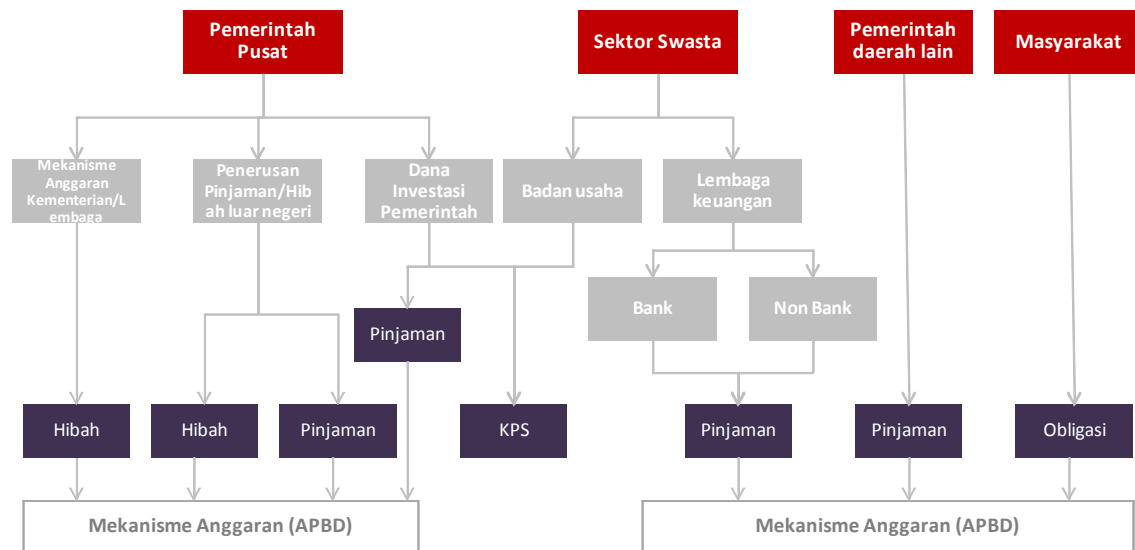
Pemerintah Pusat

Sektor Swasta

Pemerintah daerah lain

Masyarakat

Mekanisme Anggaran Kementerian/Lembaga

Penerusan Pinjaman/Hibah luar negeri

Dana Investasi Pemerintah

Badan usaha

Lembaga keuangan

Bank

Non Bank

Pinjaman

Hibah

Hibah

Pinjaman

KPS

Pinjaman

Pinjaman

Obligasi

Mekanisme Anggaran (APBD)

Mekanisme Anggaran (APBD)